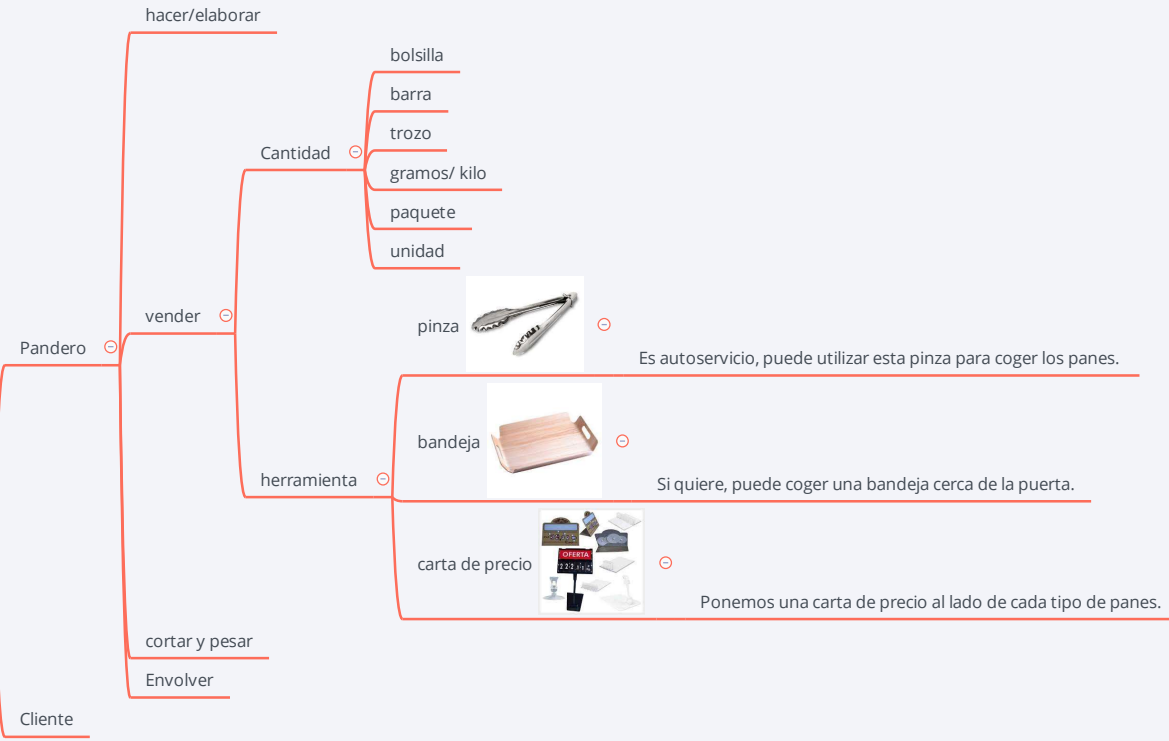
hacer/elaborar

bolsilla

barra

trozo

Cantidad

gramos/ kilo

paquete

unidad

pinza

vender

Pandero

Es autoservicio, puede utilizar esta pinza para coger los panes.

bandeja

Si quiere, puede coger una bandeja cerca de la puerta.

herramienta

OFERTA

carta de precio

Ponemos una carta de precio al lado de cada tipo de panes.

cortar y pesar

Envolver

Cliente